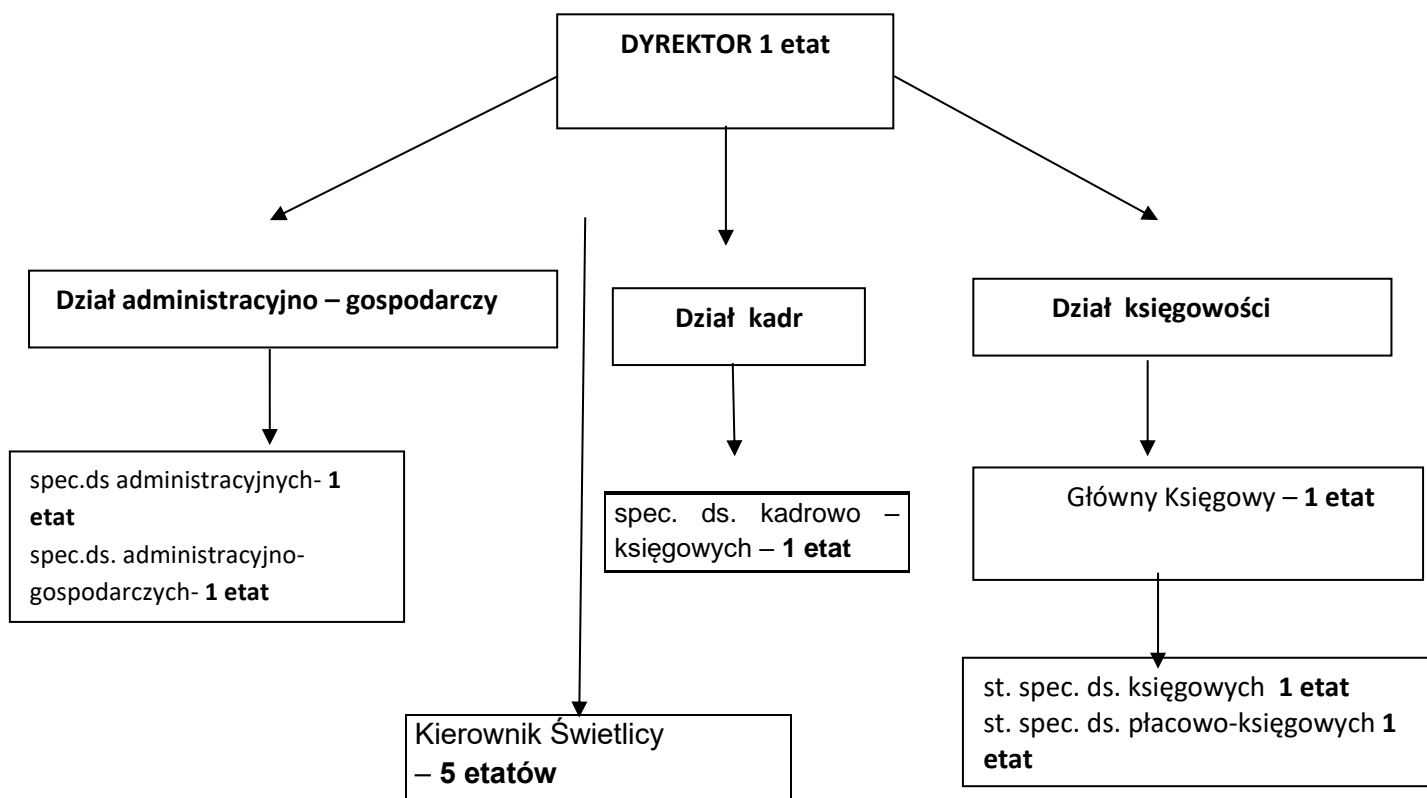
DYREKTOR 1 etat

Dział administracyjno – gospodarczy

Dział kadr

Dział księgowości

spec.ds administracyjnych- 1 etat
spec.ds. administracyjno-gospodarczych- 1 etat

spec. ds. kadrowo – księgowych – 1 etat

Główny Księgowy – 1 etat

st. spec. ds. księgowych 1 etat
st. spec. ds. płacowo-księgowych 1 etat

Kierownik Świetlicy – 5 etatów